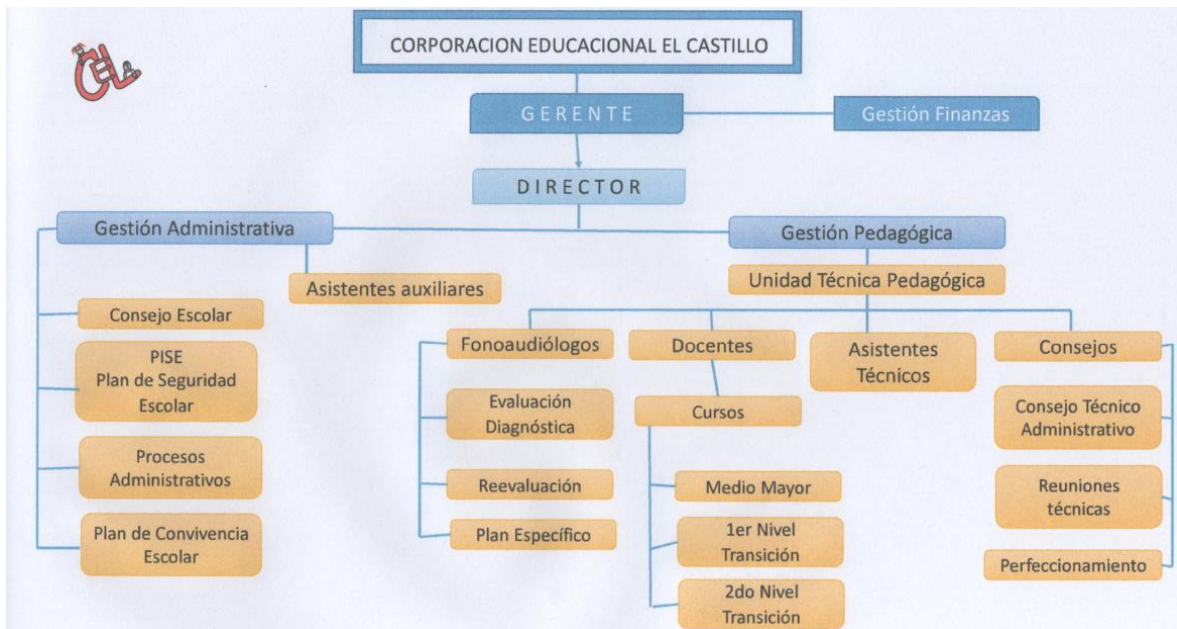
CEL

CORPORACION EDUCACIONAL EL CASTILLO

G E R E N T E

Gestión Finanzas

D I R E C T O R

Gestión Administrativa

Asistentes auxiliares

Consejo Escolar

PISE
Plan de Seguridad Escolar

Procesos Administrativos

Plan de Convivencia Escolar

Gestión Pedagógica

Unidad Técnica Pedagógica

Fonoaudiólogos

Evaluación Diagnóstica

Reevaluación

Plan Específico

Docentes

Cursos

Medio Mayor

1er Nivel Transición

2do Nivel Transición

Asistentes Técnicos

Consejos

Consejo Técnico Administrativo

Reuniones técnicas

Perfeccionamiento